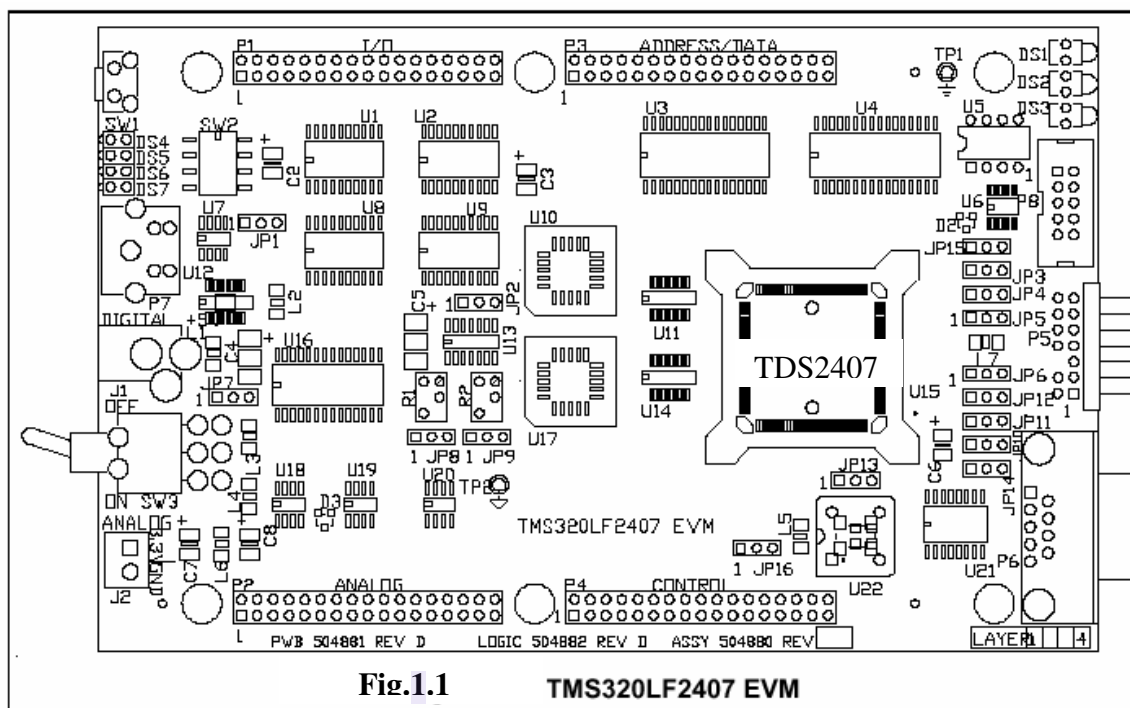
P1 I/O
P3 ADDRESS/DATA
TP1
DS1
DS2
DS3
1
1
SW1
DS4
DS5
DS6
DS7
SW2
U1
U2
U3
U4
U5
C2
C3
U6
P8
D2
U7
JP1
U8
U9
U10
JP15
U12
P7
L2
C5
JP2
JP3
JP4
JP5
DIGITAL
L1
U13
U11
P5
C4
U16
L7
TDS2407
JP6
JP12
JP11
U15
J1
OFF
JP7
R1
R2
U14
U17
JP8
JP9
C6
ON SW3
L3
U18
U19
U20
D3
TP2
JP13
JP14
L4
C8
L5
ANALOG
TMS320LF2407 EVM
INPUT
C7
L6
JP16
U22
U21
P6
J2
P2
ANALOG
P4
CONTROL
PWB 504881 REV D
LOGIC 504882 REV D
ASSY 504880 REV
LAYER 1 4
Fig.1.1
TMS320LF2407 EVM